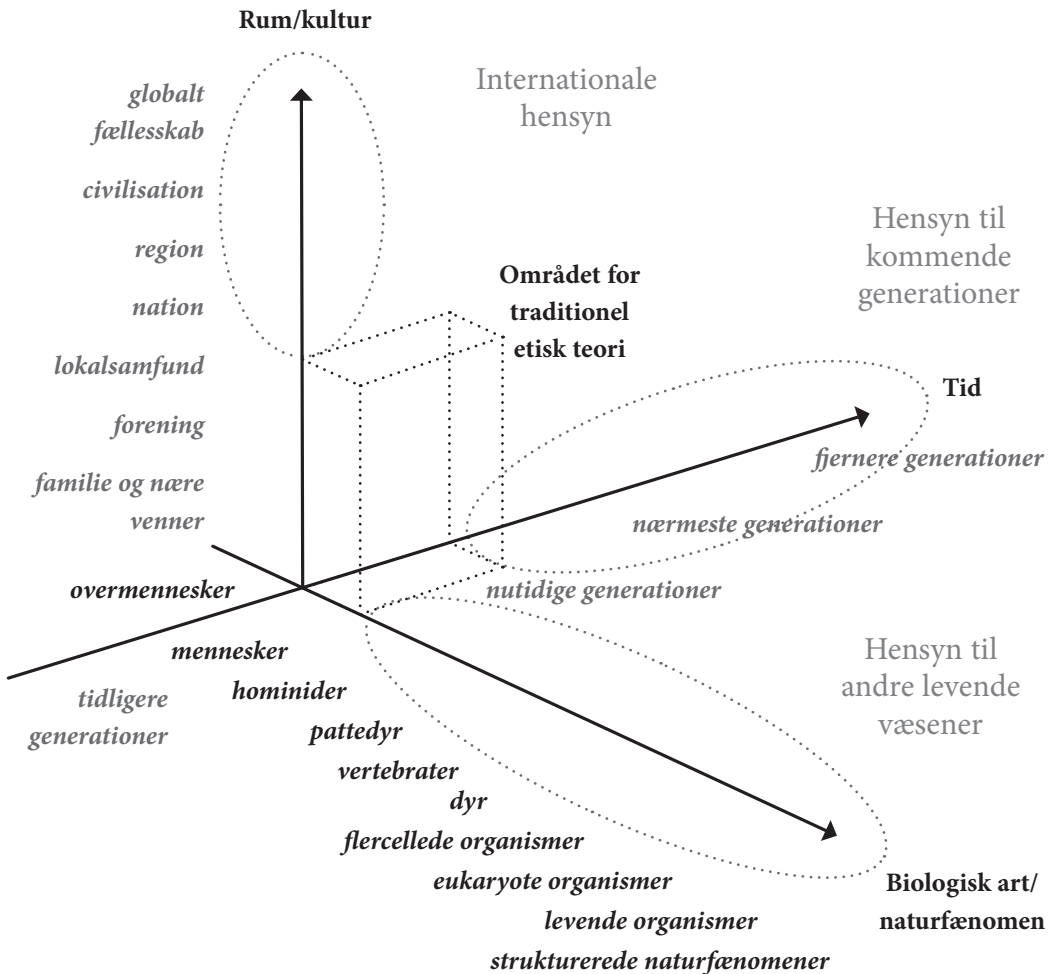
Rum/kultur

Internationale hensyn

globalt fællesskab

civilisation

region

nation

lokalsamfund

forening

familie og nære venner

Området for traditionel etisk teori

Hensyn til kommende generationer

Tid

fjernere generationer

nærmeste generationer

nutidige generationer

overmennesker

mennesker

hominider

pattedyr

vertebrater

dyr

flercellede organismer

eukaryote organismer

levende organismer

strukturerede naturfænomener

tidligere generationer

Hensyn til andre levende væsener

Biologisk art/ naturfænomen